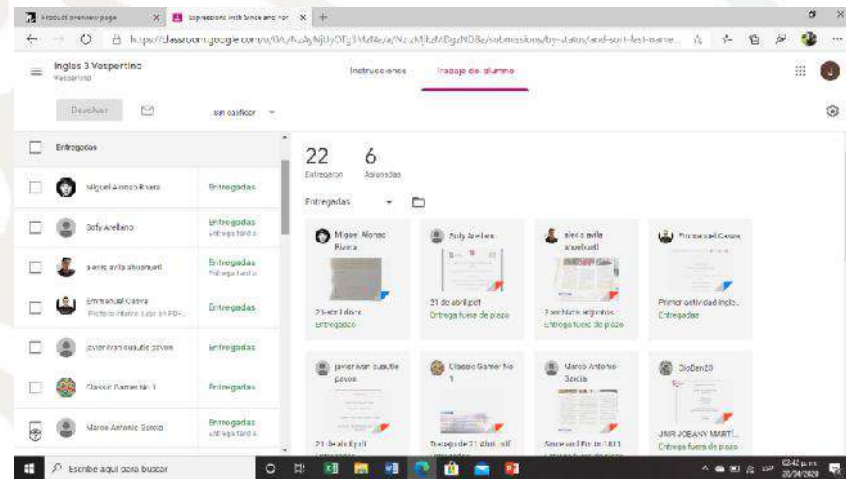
Product overview page
Expresiones with Since and For
https://classroom.google.com/u/0/c/NzAyNjUyOTg3MzMz/a/NzcxMjkzMDgzNDBa/submissions/by-status/and-sort-last-name...

Ingles 3 Vespertino
Vespertino
Instrucciones
Trabajo del alumno

Devolver
sin calificar

Entregadas
Miguel Alonso Rivera
Entregadas
Sofy Arellano
Entregadas
entregado tarde
alexis avila alvarsuell
Entregadas
Entregado tarde
Emmanuel Cosva
Primera actividad inglés de 3 PDF...
Entregadas
javier ivan cuautle pavon
Entregadas
Classic Gamer No 1
Entregadas
Marco Antonio Garcia
Entregadas
entregado tarde

22
Entregaron
6
Asignadas

Entregadas

Miguel Alonso Rivera
21 de abril.docx
Entregadas

Sofy Arellano
21 de abril.pdf
Entrega fuera de plazo

alexis avila alvarsuell
2 archivos adjuntos
Entrega fuera de plazo

Emmanuel Cosva
Primer actividad inglés...
Entregadas

javier ivan cuautle pavon
21 de abril.pdf

Classic Gamer No 1
Trabajo de 21 abril.pdf

Marco Antonio Garcia
Since and For in 1311

DioDen20
JAIR JOBANY MARTI...
Entrega fuera de plazo

Escribe aquí para buscar
02:42 p. m.
20/04/2020